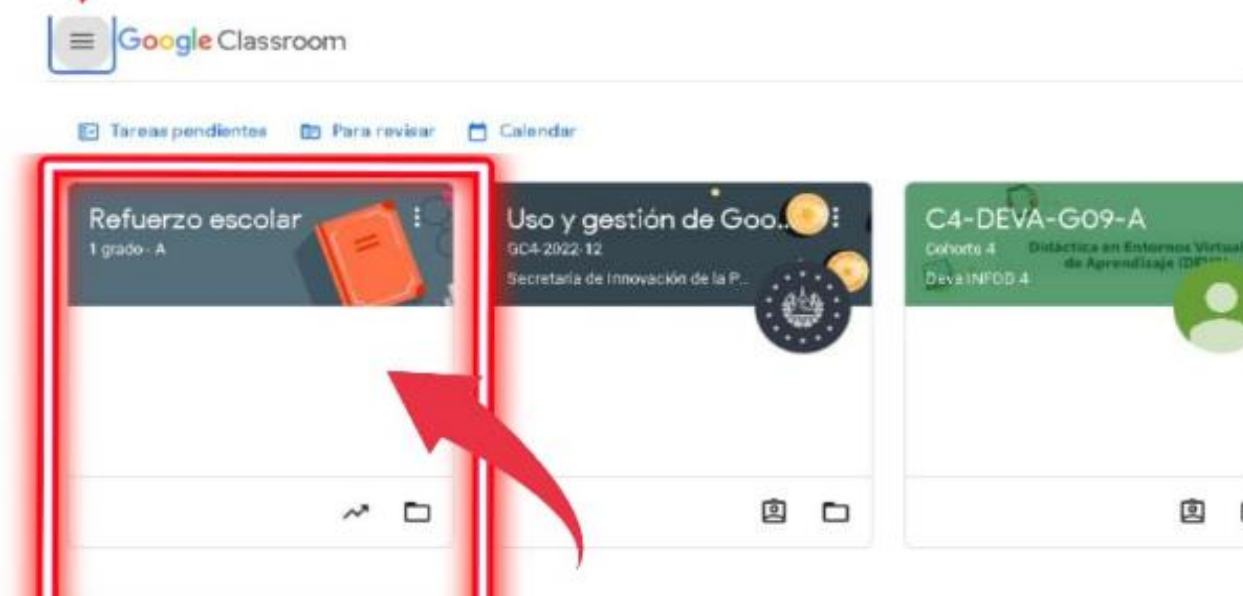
Google Classroom

Tareas pendientes   Para revisar   Calendar

Refuerzo escolar
1 grado - A

Uso y gestión de Goo...
GC4-2022-12
Secretaria de Innovación de la P...

C4-DEVA-G09-A
Cohorte 4
Deva INFOD 4
Didáctica en Entornos Virtuales de Aprendizaje (DE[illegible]